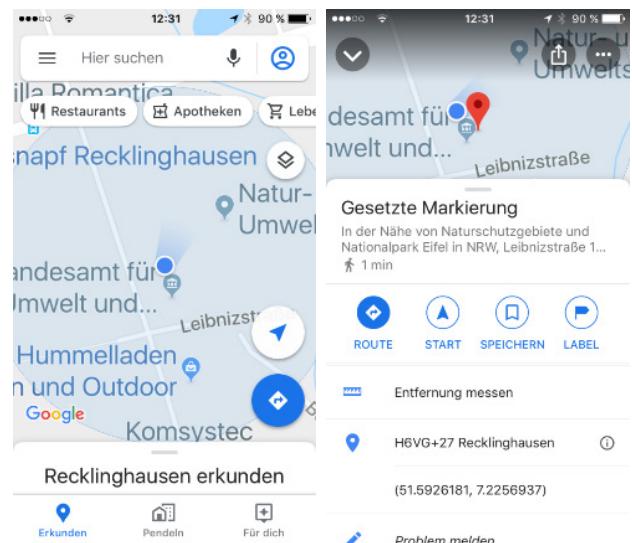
12:31 90 %

Hier suchen

illa Romantica

Restaurants Apotheken Lebe

snapf Recklinghausen

Natur-Umwel

andesamt für Umwelt und...

Leibnizstr

Hummelladen

n und Outdoor

Google

Komsystec

Recklinghausen erkunden

Erkunden Pendeln Für dich

12:31 90 %

Umwelts

desamt für welt und...

Leibnizstraße

Gesetzte Markierung

In der Nähe von Naturschutzgebiete und Nationalpark Eifel in NRW, Leibnizstraße 1...

1 min

ROUTE START SPEICHERN LABEL

Entfernung messen

H6VG+27 Recklinghausen

(51.5926181, 7.2256937)

Problem melden